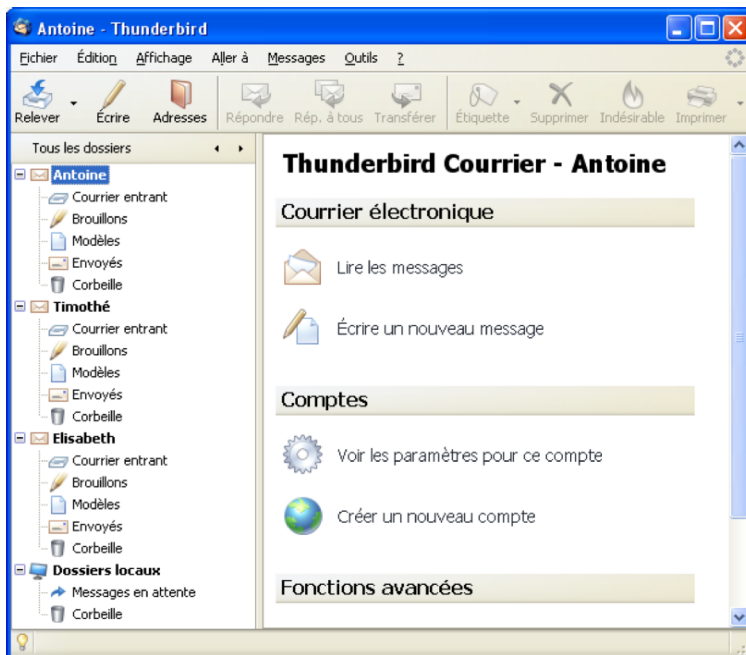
Antoine - Thunderbird

Fichier Édition Affichage Aller à Messages Outils ?

Relever Écrire Adresses Répondre Rép. à tous Transférer Étiquette Supprimer Indésirable Imprimer

Tous les dossiers

Antoine
Courrier entrant
Brouillons
Modèles
Envoyés
Corbeille
Timothé
Courrier entrant
Brouillons
Modèles
Envoyés
Corbeille
Elisabeth
Courrier entrant
Brouillons
Modèles
Envoyés
Corbeille
Dossiers locaux
Messages en attente
Corbeille

Thunderbird Courrier - Antoine

Courrier électronique

Lire les messages

Écrire un nouveau message

Comptes

Voir les paramètres pour ce compte

Créer un nouveau compte

Fonctions avancées